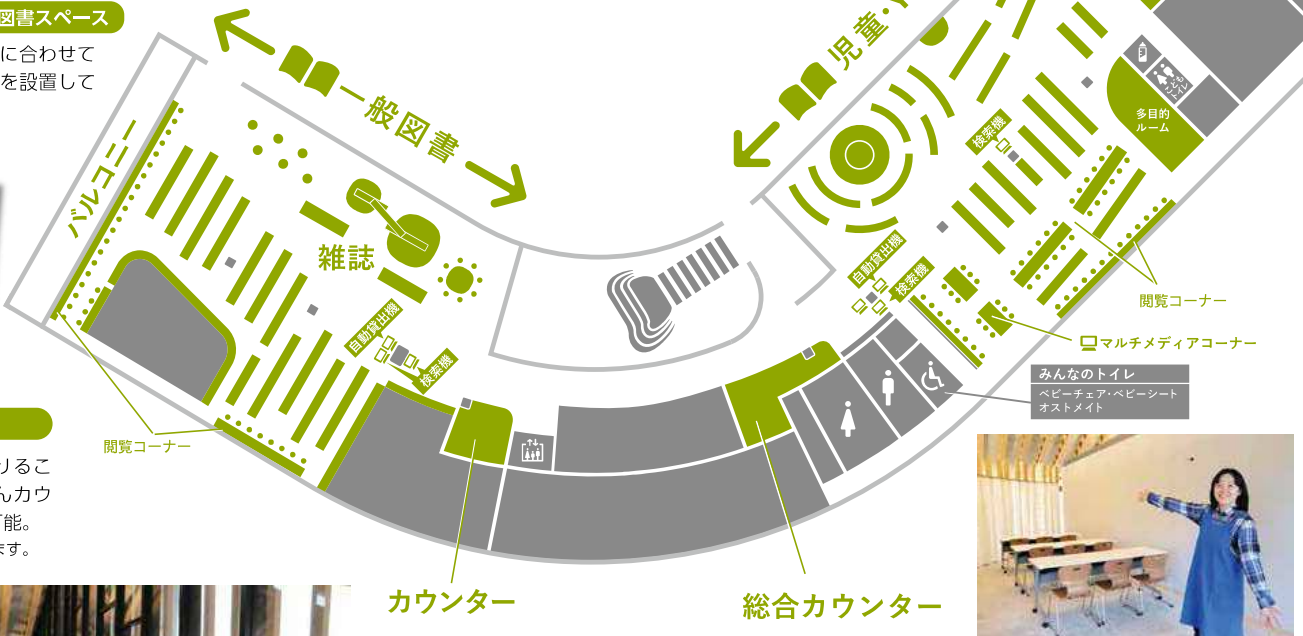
図書スペース
に合わせて
を設置して

一般図書
児童・
バルコニー
雑誌
自動貸出機
検索機
閲覧コーナー
多目的ルーム
検索機
自動貸出機
検索機
閲覧コーナー
マルチメディアコーナー
みんなのトイレ
ベビーチェア・ベビーシート
オストメイト
カウンター
総合カウンター

りるこ
んカウ
能。
ます。